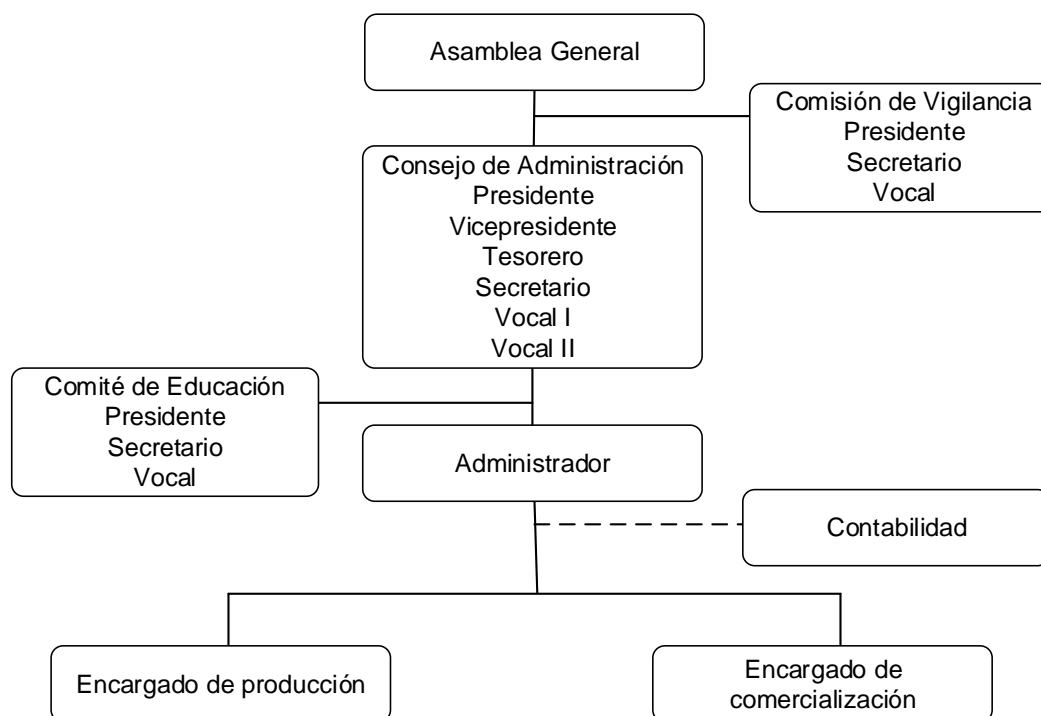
Asamblea General

Comisión de Vigilancia
Presidente
Secretario
Vocal

Consejo de Administración
Presidente
Vicepresidente
Tesorero
Secretario
Vocal I
Vocal II

Comité de Educación
Presidente
Secretario
Vocal

Administrador

Contabilidad

Encargado de producción

Encargado de comercialización